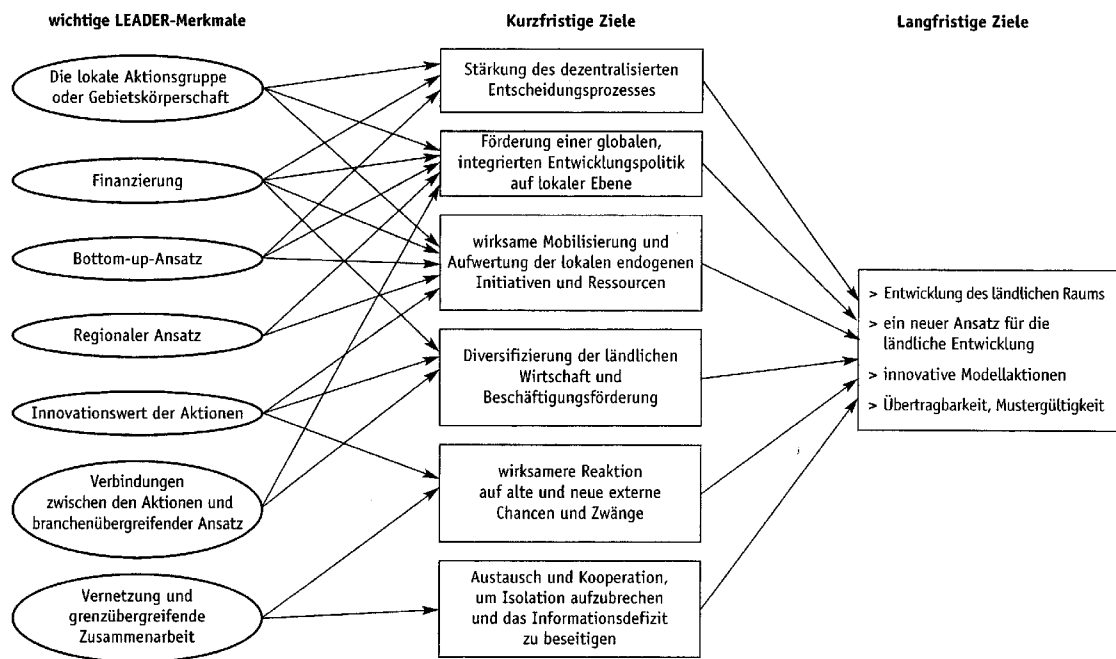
wichtige LEADER-Merkmale

Die lokale Aktionsgruppe oder Gebietskörperschaft

Finanzierung

Bottom-up-Ansatz

Regionaler Ansatz

Innovationswert der Aktionen

Verbindungen zwischen den Aktionen und branchenübergreifender Ansatz

Vernetzung und grenzübergreifende Zusammenarbeit

Kurzfristige Ziele

Stärkung des dezentralisierten Entscheidungsprozesses

Förderung einer globalen, integrierten Entwicklungspolitik auf lokaler Ebene

wirksame Mobilisierung und Aufwertung der lokalen endogenen Initiativen und Ressourcen

Diversifizierung der ländlichen Wirtschaft und Beschäftigungsförderung

wirksamere Reaktion auf alte und neue externe Chancen und Zwänge

Austausch und Kooperation, um Isolation aufzubrechen und das Informationsdefizit zu beseitigen

Langfristige Ziele

> Entwicklung des ländlichen Raums
> ein neuer Ansatz für die ländliche Entwicklung
> innovative Modellaktionen
> Übertragbarkeit, Mustergültigkeit